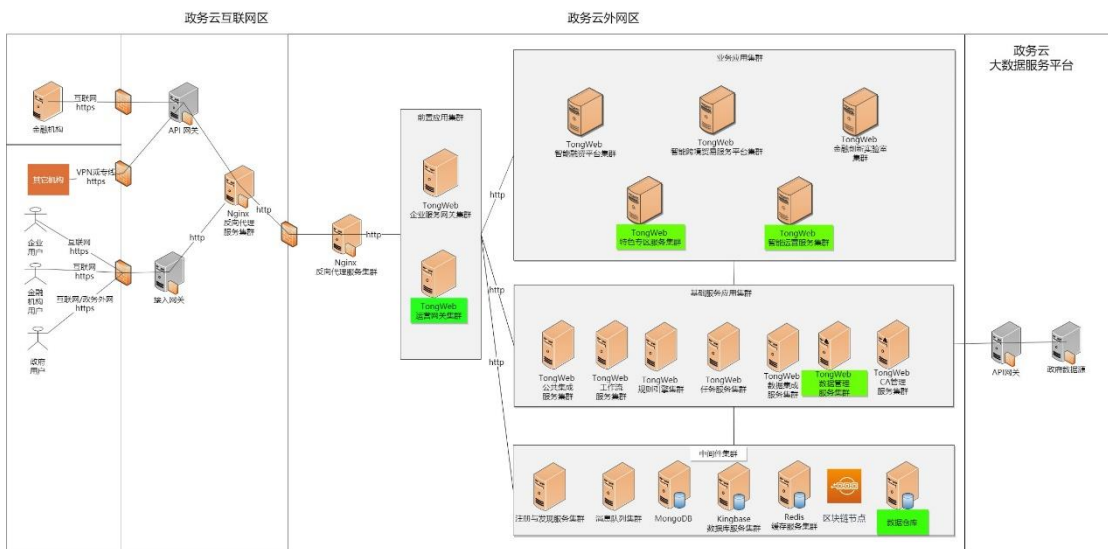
政务云互联网区

政务云外网区

政务云
大数据服务平台

金融机构

互联网
https

API 网关

其它机构

VPN或专线
https

企业
用户

互联网
https

金融
机构
用户

互联网
https

政府
用户

互联网/政务外网
https

接入网关

http

Nginx
反向代理
服务集群

http

Nginx
反向代理服务集群

http

前置应用集群

TongWeb
企业服务网关集群

TongWeb
运营网关集群

http

http

http

业务应用集群

TongWeb
智能网贷平台集群

TongWeb
智能跨境贸易服务平台集群

TongWeb
金融创新实验室
集群

TongWeb
特色专区服务集群

TongWeb
智能运营服务集群

基础服务应用集群

TongWeb
公共集成
服务集群

TongWeb
工作流
服务集群

TongWeb
规则引擎集群

TongWeb
任务服务集群

TongWeb
数据集成
服务集群

TongWeb
数据管理
服务集群

TongWeb
CA管理
服务集群

API网关

政府数据源

中间件集群

注册与发现服务集群

消息队列集群

MongoDB

Kingbase
数据库服务集群

Redis
缓存服务集群

区块链节点

数据仓库